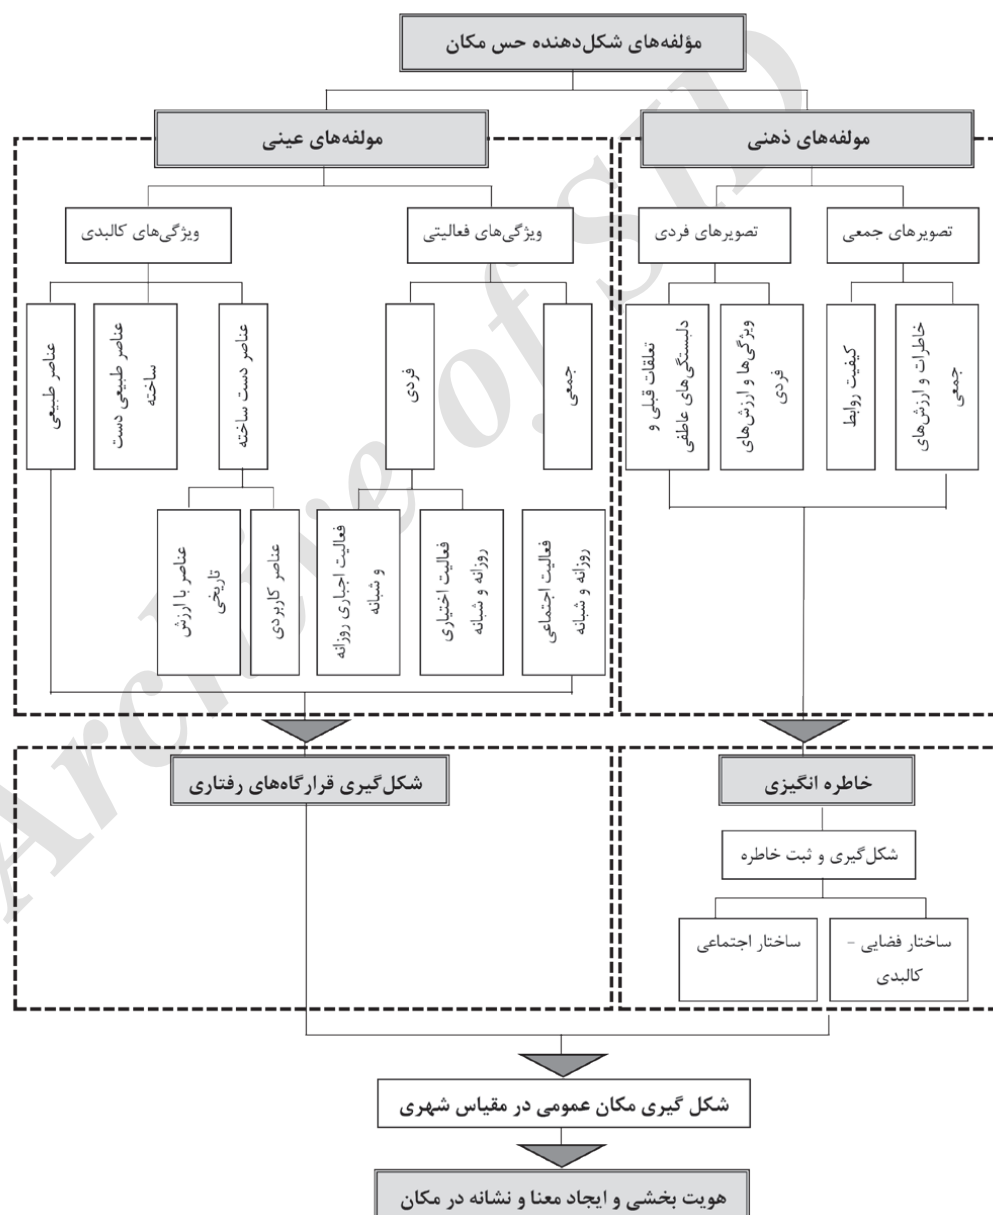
مؤلفه‌های شکل‌دهنده حس مکان

مولفه‌های ذهنی

تصویرهای جمعی

تصویرهای فردی

خاطرات و ارزش‌های جمعی

کیفیت روابط

ویژگی‌ها و ارزش‌های فردی

تعلقات قبلی و دلبستگی‌های عاطفی

مولفه‌های عینی

ویژگی‌های فعالیتی

ویژگی‌های کالبدی

جمعی

فردی

عناصر دست ساخته

عناصر طبیعی دست ساخته

عناصر طبیعی

فعالیت اجتماعی روزانه و شبانه

فعالیت اختیاری روزانه و شبانه

فعالیت اجباری روزانه و شبانه

عناصر کاربردی

عناصر با ارزش تاریخی

خاطره انگیزی

شکل‌گیری و ثبت خاطره

ساختار فضایی - کالبدی

ساختار اجتماعی

شکل‌گیری قرارگاه‌های رفتاری

شکل گیری مکان عمومی در مقیاس شهری

هویت بخشی و ایجاد معنا و نشانه در مکان

Archive of SID